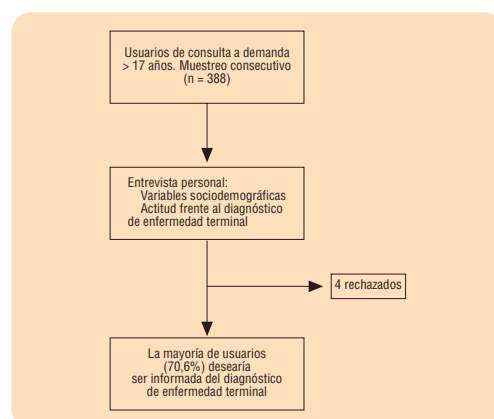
Usuarios de consulta a demanda > 17 años. Muestreo consecutivo (n = 388)

Entrevista personal:
Variables sociodemográficas
Actitud frente al diagnóstico de enfermedad terminal

4 rechazados

La mayoría de usuarios (70,6%) desearía ser informada del diagnóstico de enfermedad terminal